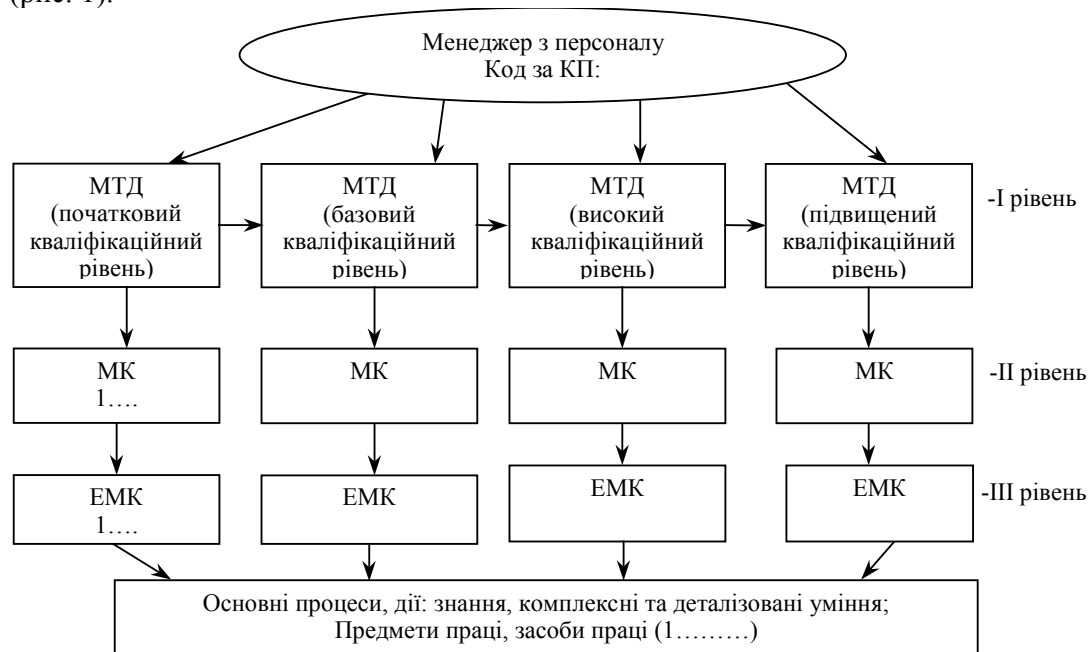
(рис. 1).

Менеджер з персоналу
Код за КП:

МТД (початковий кваліфікаційний рівень)

МТД (базовий кваліфікаційний рівень)

МТД (високий кваліфікаційний рівень)

МТД (підвищений кваліфікаційний рівень)

-І рівень

МК 1….

МК

МК

МК

-ІІ рівень

ЕМК 1….

ЕМК

ЕМК

ЕМК

-ІІІ рівень

Основні процеси, дії: знання, комплексні та деталізовані уміння;
Предмети праці, засоби праці (1………)